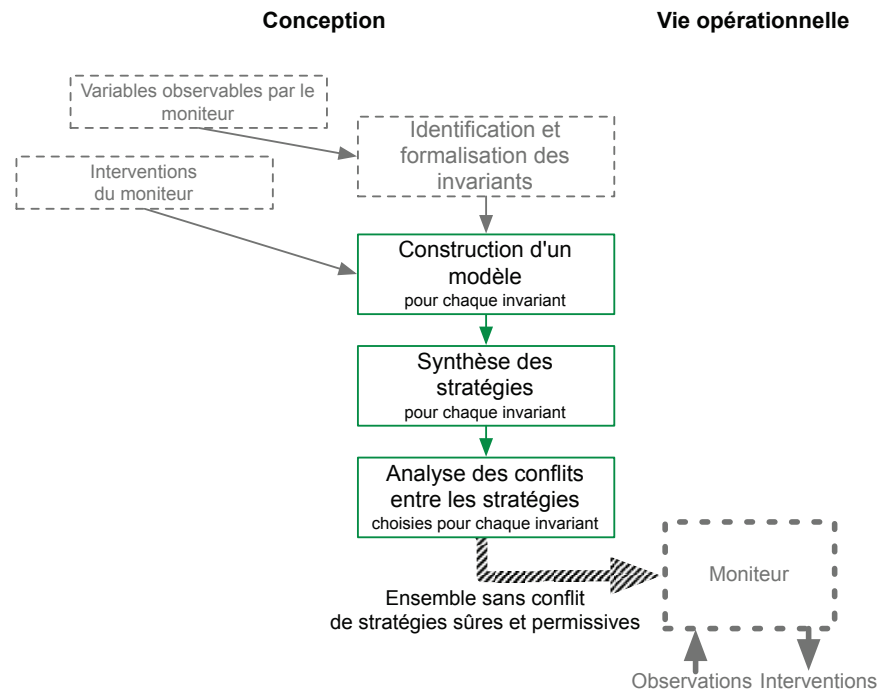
Conception

Vie opérationnelle

Variables observables par le moniteur

Interventions du moniteur

Identification et formalisation des invariants

Construction d'un modèle
pour chaque invariant

Synthèse des stratégies
pour chaque invariant

Analyse des conflits entre les stratégies
choisies pour chaque invariant

Ensemble sans conflit de stratégies sûres et permissives

Moniteur

Observations Interventions